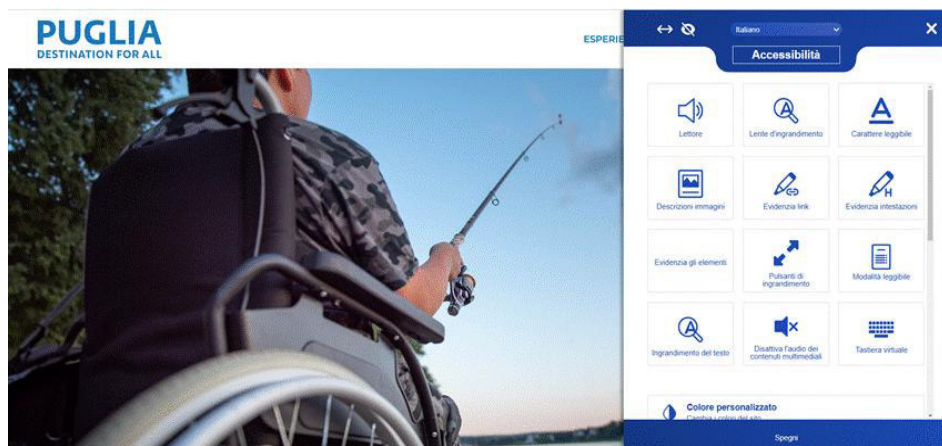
PUGLIA
DESTINATION FOR ALL

ESPERIE

Italiano

Accessibilità

Lettore

Lente d'ingrandimento

Carattere leggibile

Descrizioni immagini

Evidenzia link

Evidenzia intestazioni

Evidenzia gli elementi

Pulsanti di ingrandimento

Modalità leggibile

Ingrandimento del testo

Disattiva l'audio dei contenuti multimediali

Tastiera virtuale

Colore personalizzato
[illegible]

Spegni